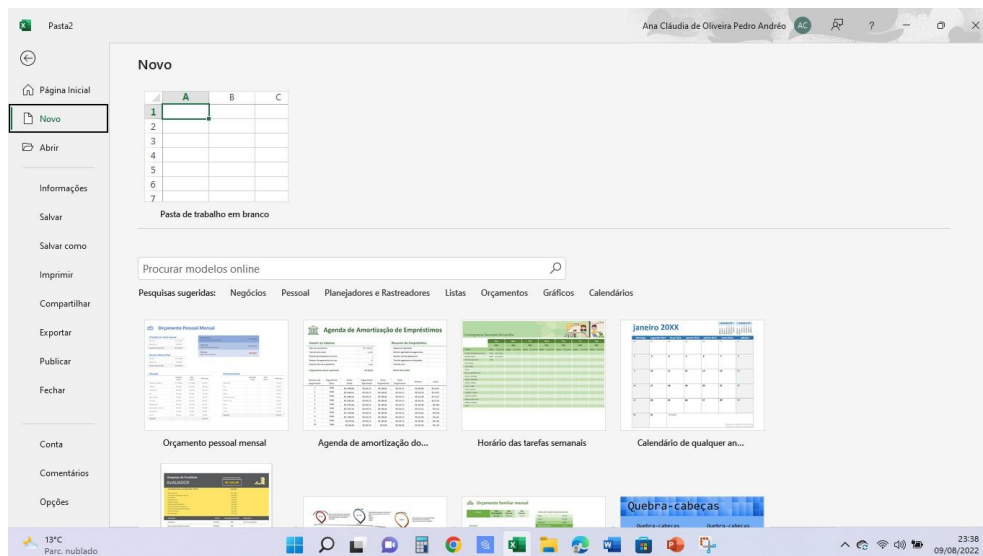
Pasta2

Ana Cláudia de Oliveira Pedro Andréo AC ?

Página Inicial
Novo
Abrir
Informações
Salvar
Salvar como
Imprimir
Compartilhar
Exportar
Publicar
Fechar
Conta
Comentários
Opções

Novo

| | A | B | C |
|---|---|---|---|
| 1 | | | |
| 2 | | | |
| 3 | | | |
| 4 | | | |
| 5 | | | |
| 6 | | | |
| 7 | | | |

Pasta de trabalho em branco

Procurar modelos online

Pesquisas sugeridas: Negócios Pessoal Planejadores e Rastreadores Listas Orçamentos Gráficos Calendários

Orçamento Pessoal Mensal
Orçamento pessoal mensal

Agenda de Amortização de Empréstimos
Agenda de amortização do...

Horário das tarefas semanais

janeiro 20XX
Calendário de qualquer an...

AVALIAÇÃO

Orçamento familiar mensal

Quebra-cabeças

13°C
Parc. nublado

23:38
09/08/2022